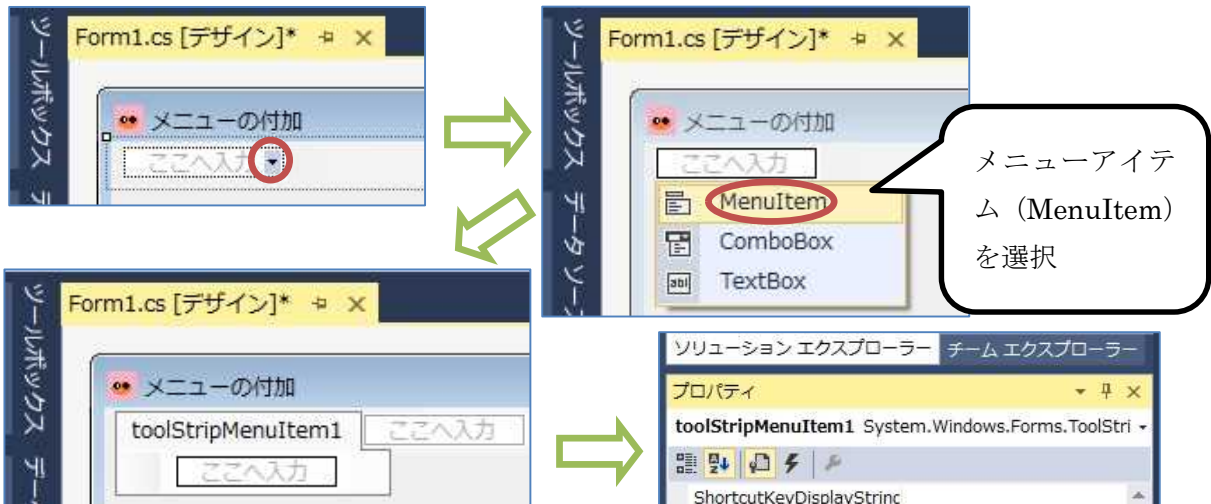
ツールボックス
Form1.cs [デザイン]* ✕
メニューの付加
ここへ入力

ツールボックス データソース
Form1.cs [デザイン]* ✕
メニューの付加
ここへ入力
MenuItem
ComboBox
TextBox

メニューアイテム（MenuItem）を選択

ツールボックス データ
Form1.cs [デザイン]* ✕
メニューの付加
toolStripMenuItem1
ここへ入力
ここへ入力

ソリューション エクスプローラー チーム エクスプローラー
プロパティ
toolStripMenuItem1 System.Windows.Forms.ToolStri
ShortcutKeyDisplayStrinc